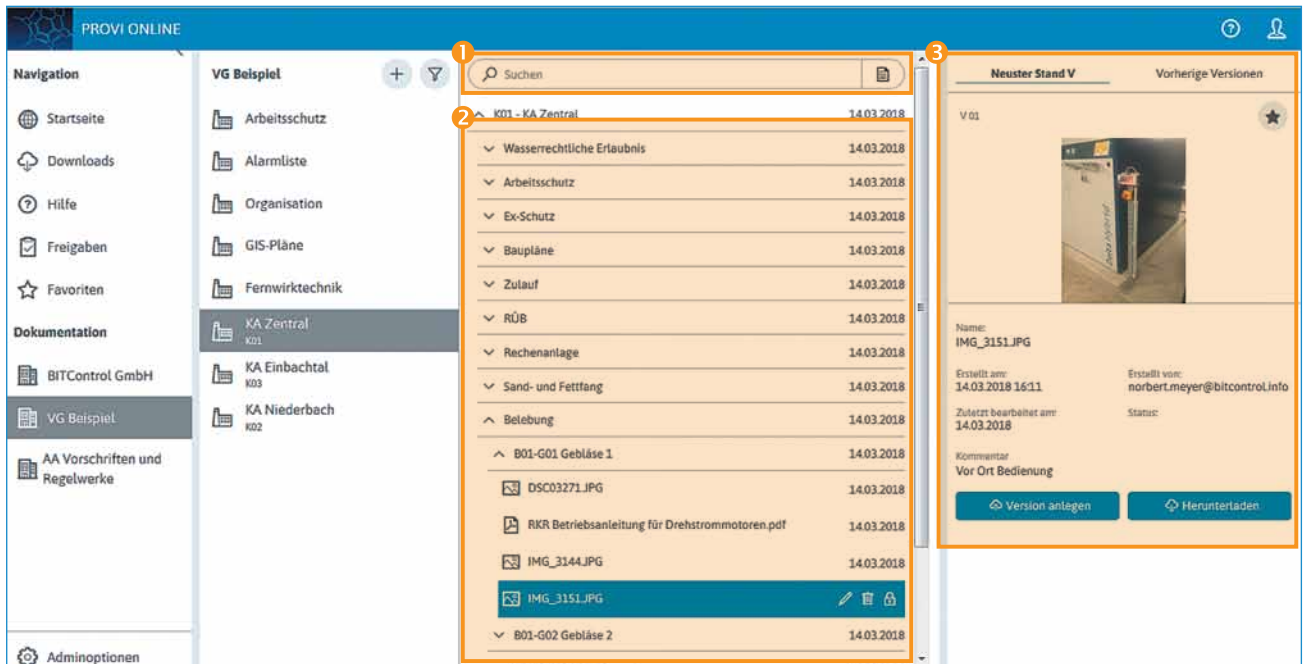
PROVI ONLINE

Navigation
Startseite
Downloads
Hilfe
Freigaben
Favoriten
Dokumentation
BITControl GmbH
VG Beispiel
AA Vorschriften und Regelwerke
Adminoptionen

VG Beispiel
Arbeitsschutz
Alarmliste
Organisation
GIS-Pläne
Fernwirktechnik
KA Zentral
K01
KA Einbachtal
K03
KA Niederbach
K02

1
Suchen

2
K01 - KA Zentral 14.03.2018
Wasserrechtliche Erlaubnis 14.03.2018
Arbeitsschutz 14.03.2018
Ex-Schutz 14.03.2018
Baupläne 14.03.2018
Zulauf 14.03.2018
RÜB 14.03.2018
Rechenanlage 14.03.2018
Sand- und Fettfang 14.03.2018
Belebung 14.03.2018
B01-G01 Gebläse 1 14.03.2018
DSC03271.JPG 14.03.2018
RKR Betriebsanleitung für Drehstrommotoren.pdf 14.03.2018
IMG_3144.JPG 14.03.2018
IMG_3151.JPG
B01-G02 Gebläse 2 14.03.2018

3
Neuster Stand V
Vorherige Versionen
V 01
Name:
IMG_3151.JPG
Erstellt am:
14.03.2018 16:11
Erstellt von:
norbert.meyer@bitcontrol.info
Zuletzt bearbeitet am:
14.03.2018
Status:
Kommentar
Vor Ort Bedienung
Version anlegen
Herunterladen